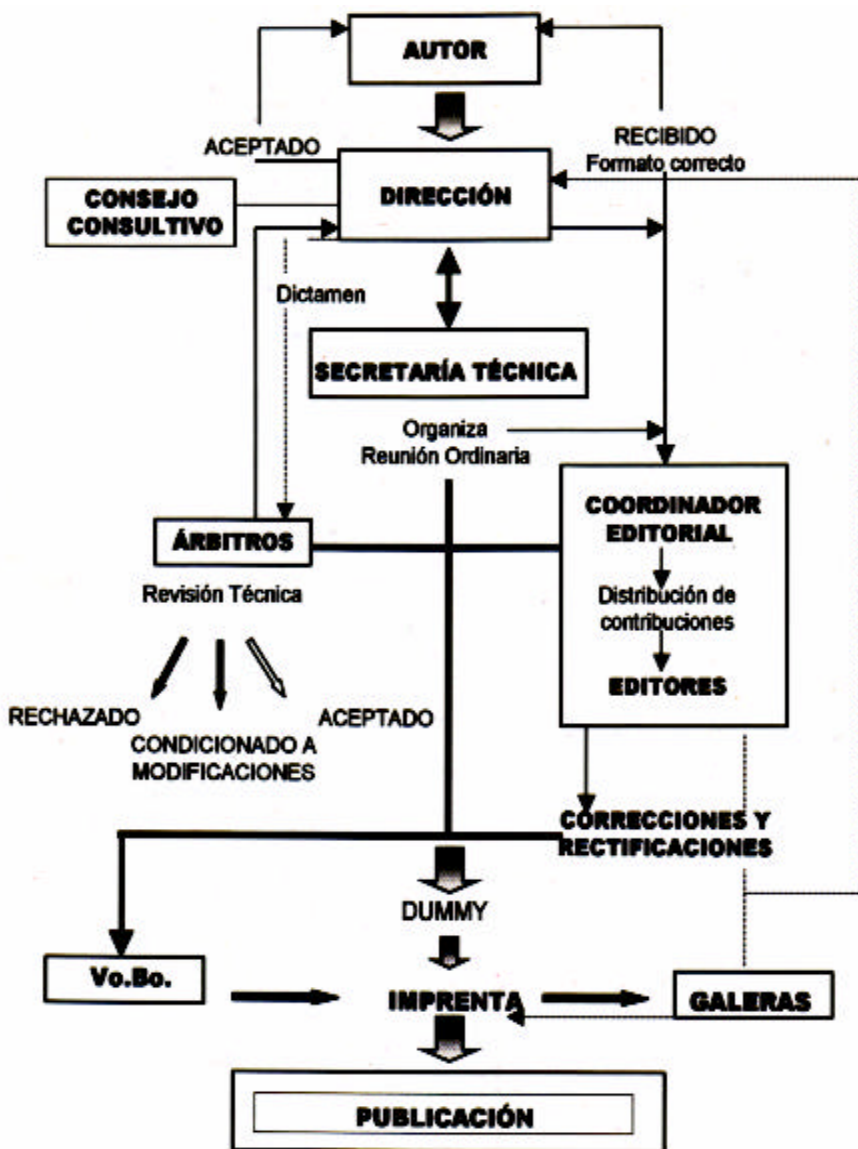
AUTOR

ACEPTADO

RECIBIDO
Formato correcto

CONSEJO CONSULTIVO

DIRECCIÓN

Dictamen

SECRETARÍA TÉCNICA

Organiza
Reunión Ordinaria

ÁRBITROS

Revisión Técnica

COORDINADOR EDITORIAL

Distribución de contribuciones

EDITORES

RECHAZADO

CONDICIONADO A MODIFICACIONES

ACEPTADO

CORRECCIONES Y RECTIFICACIONES

DUMMY

Vo.Bo.

IMPRENTA

GALERAS

PUBLICACIÓN